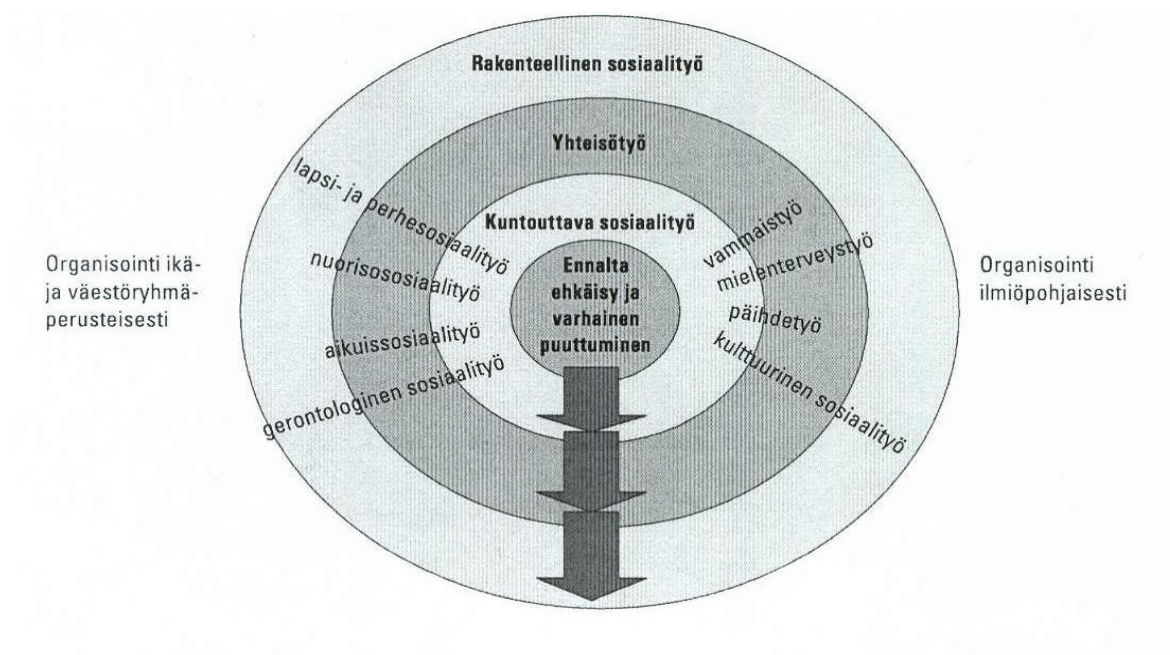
Rakenteellinen sosiaalityö

Yhteisötyö

Kuntouttava sosiaalityö

Ennalta ehkäisy ja varhainen puuttuminen

Organisointi ikä- ja väestöryhmäperusteisesti

lapsi- ja perhesosiaalityö

nuorisososiaalityö

aikuissosiaalityö

gerontologinen sosiaalityö

Organisointi ilmiöpohjaisesti

vammaistyö

mielenterveystyö

päihdetyö

kulttuurinen sosiaalityö